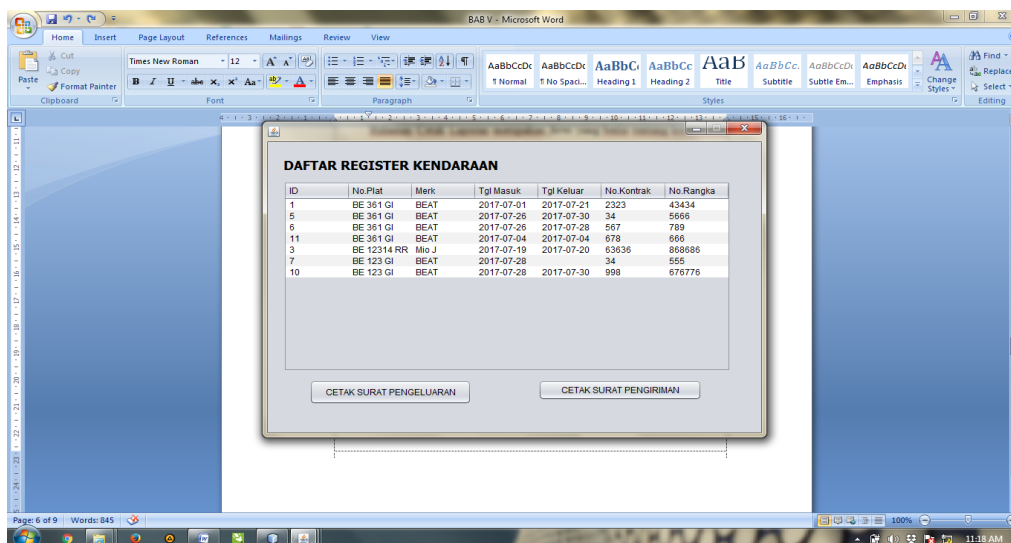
BAB V - Microsoft Word

Home Insert Page Layout References Mailings Review View

Cut
Copy
Paste
Format Painter
Clipboard

Times New Roman 12
Font

Paragraph

AaBbCcDc ¶ Normal
AaBbCcDc ¶ No Spaci...
AaBbCc Heading 1
AaBbCc Heading 2
AaB Title
AaBbCc. Subtitle
AaBbCcDc Subtle Em...
AaBbCcDc Emphasis
Change Styles
Styles

Find
Replace
Select
Editing

DAFTAR REGISTER KENDARAAN

| ID | No.Plat | Merk | Tgl Masuk | Tgl Keluar | No.Kontrak | No.Rangka |
|---|---|---|---|---|---|---|
| 1 | BE 361 GI | BEAT | 2017-07-01 | 2017-07-21 | 2323 | 43434 |
| 5 | BE 361 GI | BEAT | 2017-07-26 | 2017-07-30 | 34 | 5666 |
| 6 | BE 361 GI | BEAT | 2017-07-26 | 2017-07-28 | 567 | 789 |
| 11 | BE 361 GI | BEAT | 2017-07-04 | 2017-07-04 | 678 | 666 |
| 3 | BE 12314 RR | Mio J | 2017-07-19 | 2017-07-20 | 63636 | 868686 |
| 7 | BE 123 GI | BEAT | 2017-07-28 | | 34 | 555 |
| 10 | BE 123 GI | BEAT | 2017-07-28 | 2017-07-30 | 998 | 676776 |

CETAK SURAT PENGELUARAN
CETAK SURAT PENGIRIMAN

Page: 6 of 9 Words: 845
100%
11:18 AM